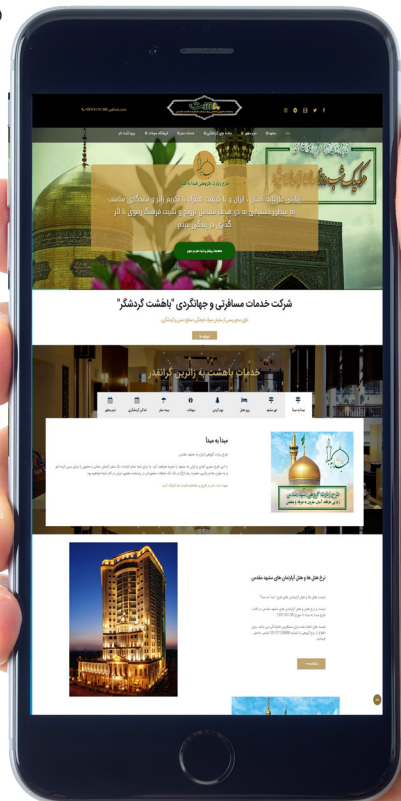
طرح زیارت گروهی سبا مشهد

برپایی کاروانهای ارزان و باکیفیت همراه با تکریم زائر و ماندگاری مثبت به منظور دستیابی به هدف مقدس ترویج و تثبیت فرهنگ رضوی با اثر گذاری در زندگی مردم

شرکت خدمات مسافرتی و جهانگردی "باهشت گردشگر"

خدمات باهشت به زائرین گرانقدر

مبدا به مبدا

هتل ها و هتل آپارتمان های مشهد مقدس